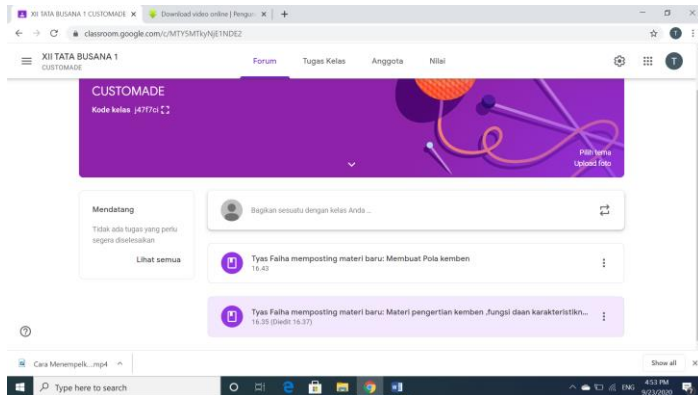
XII TATA BUSANA 1 CUSTOMADE ×
Download video online | Pengu ×
+

classroom.google.com/c/MTY5MTkyNjE1NDE2

XII TATA BUSANA 1
CUSTOMADE

Forum
Tugas Kelas
Anggota
Nilai

T

CUSTOMADE
Kode kelas j47f7ci

Pilih tema
Upload foto

Mendatang
Tidak ada tugas yang perlu segera diselesaikan
Lihat semua

Bagikan sesuatu dengan kelas Anda...

Tyas Faiha memposting materi baru: Membuat Pola kemben
16.43

Tyas Faiha memposting materi baru: Materi pengertian kemben ,fungsi daan karakteristikn...
16.35 (Diedit 16.37)

Cara Menempelk....mp4
Show all

Type here to search
ENG
4:53 PM
9/23/2020